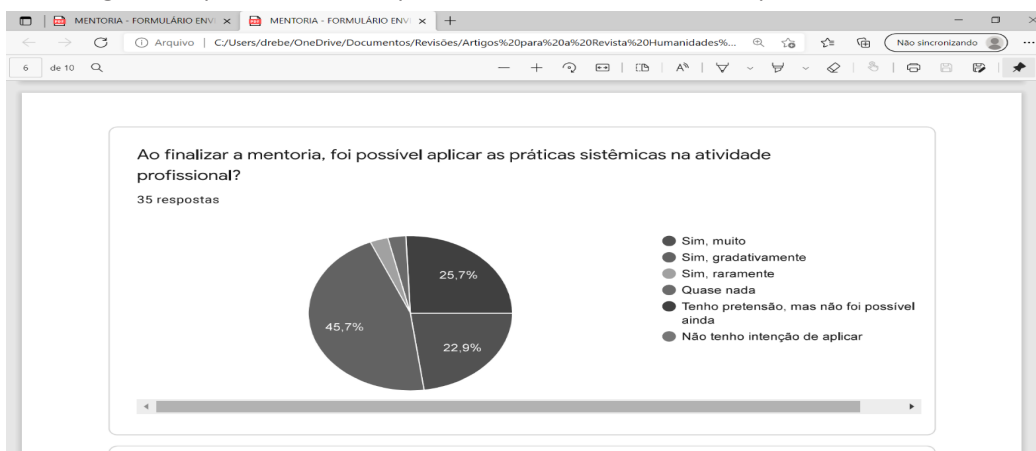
MENTORIA - FORMULÁRIO ENV ×
MENTORIA - FORMULÁRIO ENV ×
+

Arquivo | C:/Users/drebe/OneDrive/Documentos/Revisões/Artigos%20para%20a%20Revista%20Humanidades%...

Não sincronizando

6 de 10

Ao finalizar a mentoria, foi possível aplicar as práticas sistêmicas na atividade profissional?

35 respostas

25,7%
22,9%
45,7%

Sim, muito
Sim, gradativamente
Sim, raramente
Quase nada
Tenho pretensão, mas não foi possível ainda
Não tenho intenção de aplicar